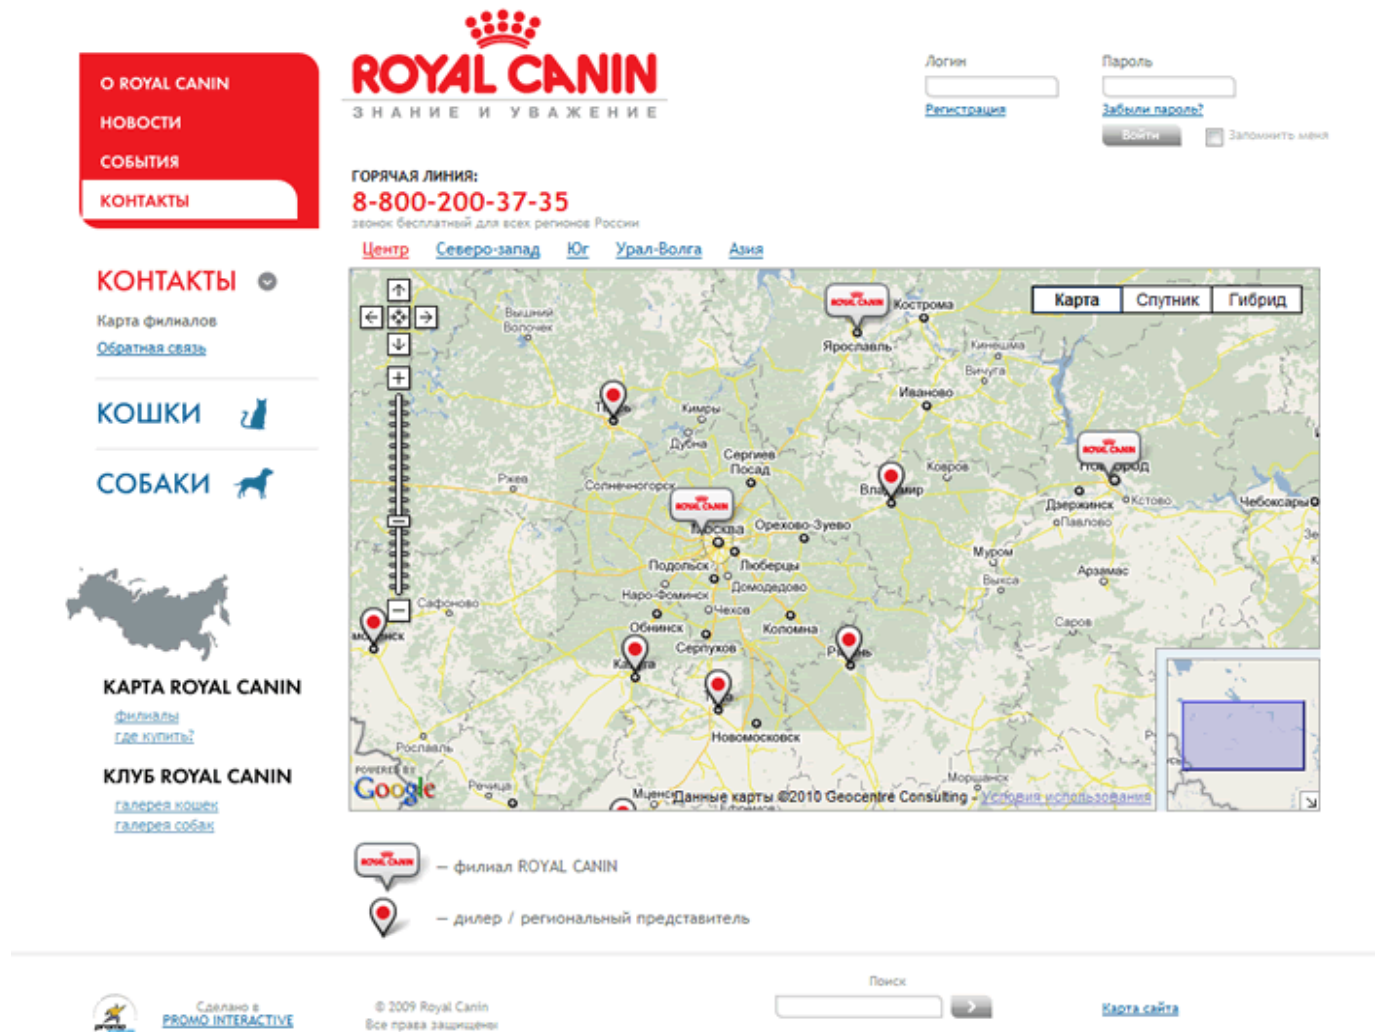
О ROYAL CANIN
НОВОСТИ
СОБЫТИЯ
КОНТАКТЫ

ROYAL CANIN
ЗНАНИЕ И УВАЖЕНИЕ

Логин
Регистрация
Пароль
Забыли пароль?
Войти
Запомнить меня

ГОРЯЧАЯ ЛИНИЯ:
8-800-200-37-35
звонок бесплатный для всех регионов России

Центр Северо-запад Юг Урал-Волга Азия

КОНТАКТЫ
Карта филиалов
Обратная связь

КОШКИ

СОБАКИ

Карта Спутник Гибрид

Кострома
Ярославль
Вышний Волочек
Кинешма
Вичуга
Иваново
Тверь
Кимры
Дубна
Сергиев Посад
Ковров
Нижний Новгород
Ржев
Солнечногорск
Владимир
Дзержинск
Кстово
Чебоксары
Москва
Орехово-Зуево
Павлово
Муром
Подольск
Люберцы
Выкса
Арзамас
Домодедово
Наро-Фоминск
Чехов
Сафоново
Смоленск
Обнинск
Коломна
Саров
Серпухов
Калуга
Рязань
Тула
Новомосковск
Рославль
Моршанск
Речица
Мценск
Данные карты ©2010 Geocentre Consulting - Условия использования
POWERED BY Google

КАРТА ROYAL CANIN
филиалы
где купить?

КЛУБ ROYAL CANIN
галерея кошек
галерея собак

— филиал ROYAL CANIN
— дилер / региональный представитель

Сделано в PROMO INTERACTIVE
© 2009 Royal Canin
Все права защищены
Поиск
Карта сайта